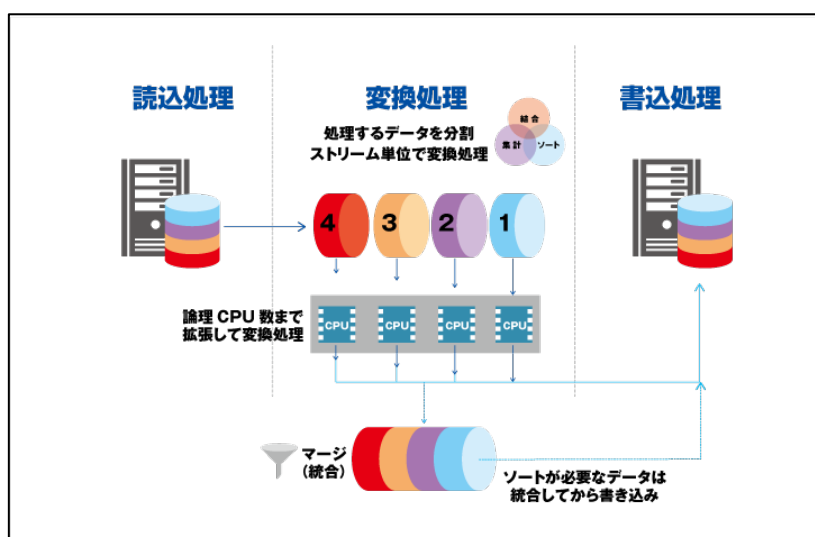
読込処理

変換処理

書込処理

処理するデータを分割
ストリーム単位で変換処理

結合
集計
ソート

4
3
2
1

論理 CPU 数まで
拡張して変換処理

CPU
CPU
CPU
CPU

マージ
（統合）

ソートが必要なデータは
統合してから書き込み